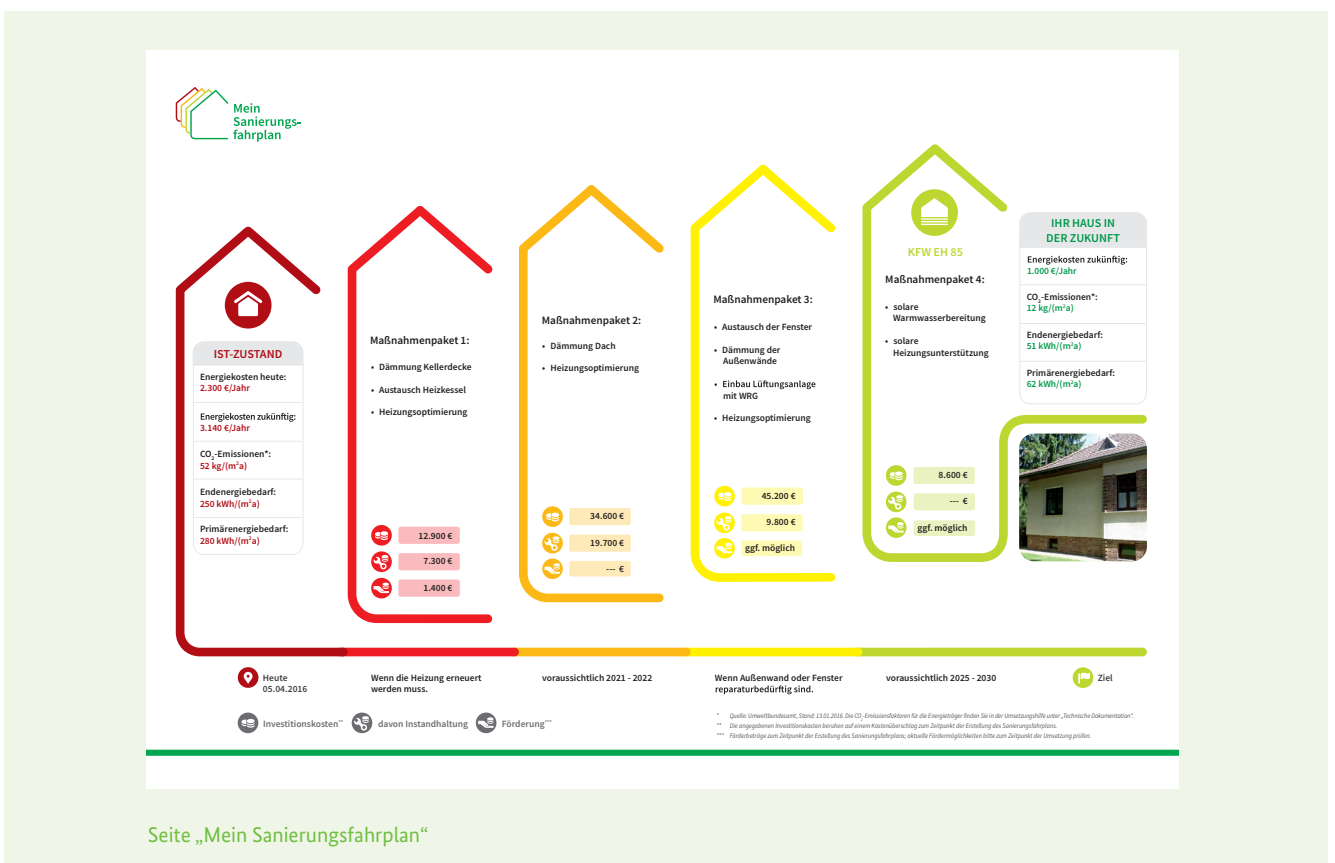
Mein Sanierungsfahrplan

IST-ZUSTAND

Energiekosten heute:
2.300 €/Jahr

Energiekosten zukünftig:
3.140 €/Jahr

$CO_2$-Emissionen*:
52 kg/(m²a)

Endenergiebedarf:
250 kWh/(m²a)

Primärenergiebedarf:
280 kWh/(m²a)

Maßnahmenpaket 1:

• Dämmung Kellerdecke
• Austausch Heizkessel
• Heizungsoptimierung

12.900 €
7.300 €
1.400 €

Maßnahmenpaket 2:

• Dämmung Dach
• Heizungsoptimierung

34.600 €
19.700 €
--- €

Maßnahmenpaket 3:

• Austausch der Fenster
• Dämmung der Außenwände
• Einbau Lüftungsanlage mit WRG
• Heizungsoptimierung

45.200 €
9.800 €
ggf. möglich

KFW EH 85

Maßnahmenpaket 4:

• solare Warmwasserbereitung
• solare Heizungsunterstützung

8.600 €
--- €
ggf. möglich

IHR HAUS IN DER ZUKUNFT

Energiekosten zukünftig:
1.000 €/Jahr

$CO_2$-Emissionen*:
12 kg/(m²a)

Endenergiebedarf:
51 kWh/(m²a)

Primärenergiebedarf:
62 kWh/(m²a)

Heute 05.04.2016

Wenn die Heizung erneuert werden muss.

voraussichtlich 2021 - 2022

Wenn Außenwand oder Fenster reparaturbedürftig sind.

voraussichtlich 2025 - 2030

Ziel

Investitionskosten** davon Instandhaltung Förderung***

* Quelle: Umweltbundesamt, Stand: 13.01.2016. Die $CO_2$-Emissionsfaktoren für die Energieträger finden Sie in der Umsetzungshilfe unter „Technische Dokumentation".
** Die angegebenen Investitionskosten beruhen auf einem Kostenüberschlag zum Zeitpunkt der Erstellung des Sanierungsfahrplans.
*** Förderbeträge zum Zeitpunkt der Erstellung des Sanierungsfahrplans; aktuelle Fördermöglichkeiten bitte zum Zeitpunkt der Umsetzung prüfen.

Seite „Mein Sanierungsfahrplan"